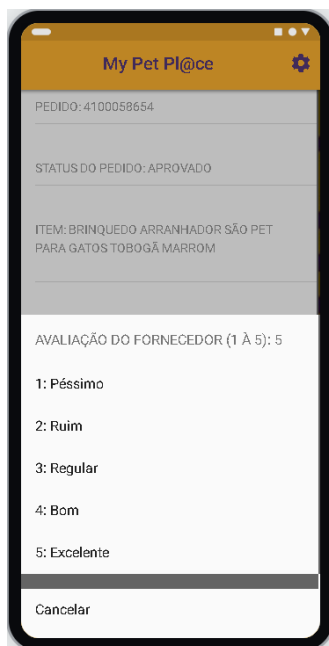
My Pet Pl@ce

PEDIDO: 4100058654

STATUS DO PEDIDO: APROVADO

ITEM: BRINQUEDO ARRANHADOR SÃO PET PARA GATOS TOBOGÃ MARROM

AVALIAÇÃO DO FORNECEDOR (1 À 5): 5

1: Péssimo

2: Ruim

3: Regular

4: Bom

5: Excelente

Cancelar